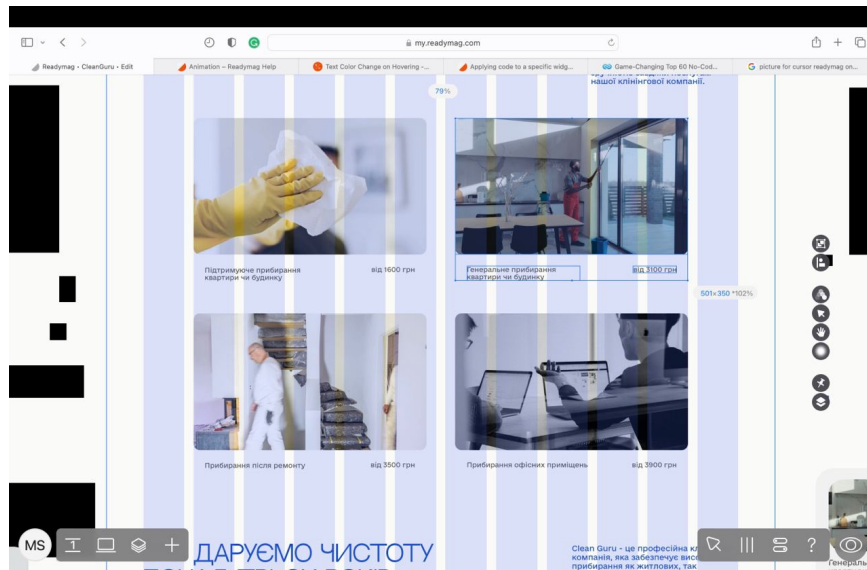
my.readymag.com

Readymag • CleanGuru • Edit

Animation – Readymag Help

Text Color Change on Hovering -...

Applying code to a specific widg...

Game-Changing Top 60 No-Cod...

picture for cursor readymag on...

нашої клінінгової компанії.

79%

Підтримуюче прибирання квартири чи будинку

від 1600 грн

Генеральне прибирання квартири чи будинку

від 3100 грн

501×350 *102%

Прибирання після ремонту

від 3500 грн

Прибирання офісних приміщень

від 3900 грн

MS

ДАРУЄМО ЧИСТОТУ

Clean Guru - це професійна кл компанія, яка забезпечує висо прибирання як житлових, так

Генераль